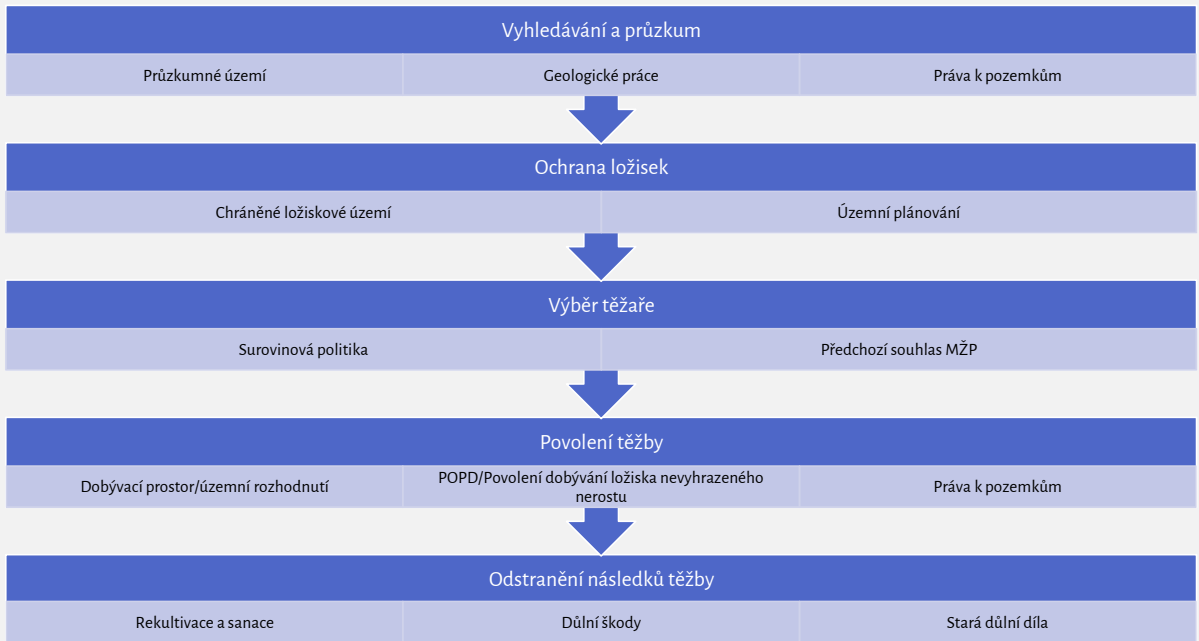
Vyhledávání a průzkum

Průzkumné území
Geologické práce
Práva k pozemkům

Ochrana ložisek

Chráněné ložiskové území
Územní plánování

Výběr těžaře

Surovinová politika
Předchozí souhlas MŽP

Povolení těžby

Dobývací prostor/územní rozhodnutí
POPD/Povolení dobývání ložiska nevyhrazeného nerostu
Práva k pozemkům

Odstranění následků těžby

Rekultivace a sanace
Důlní škody
Stará důlní díla